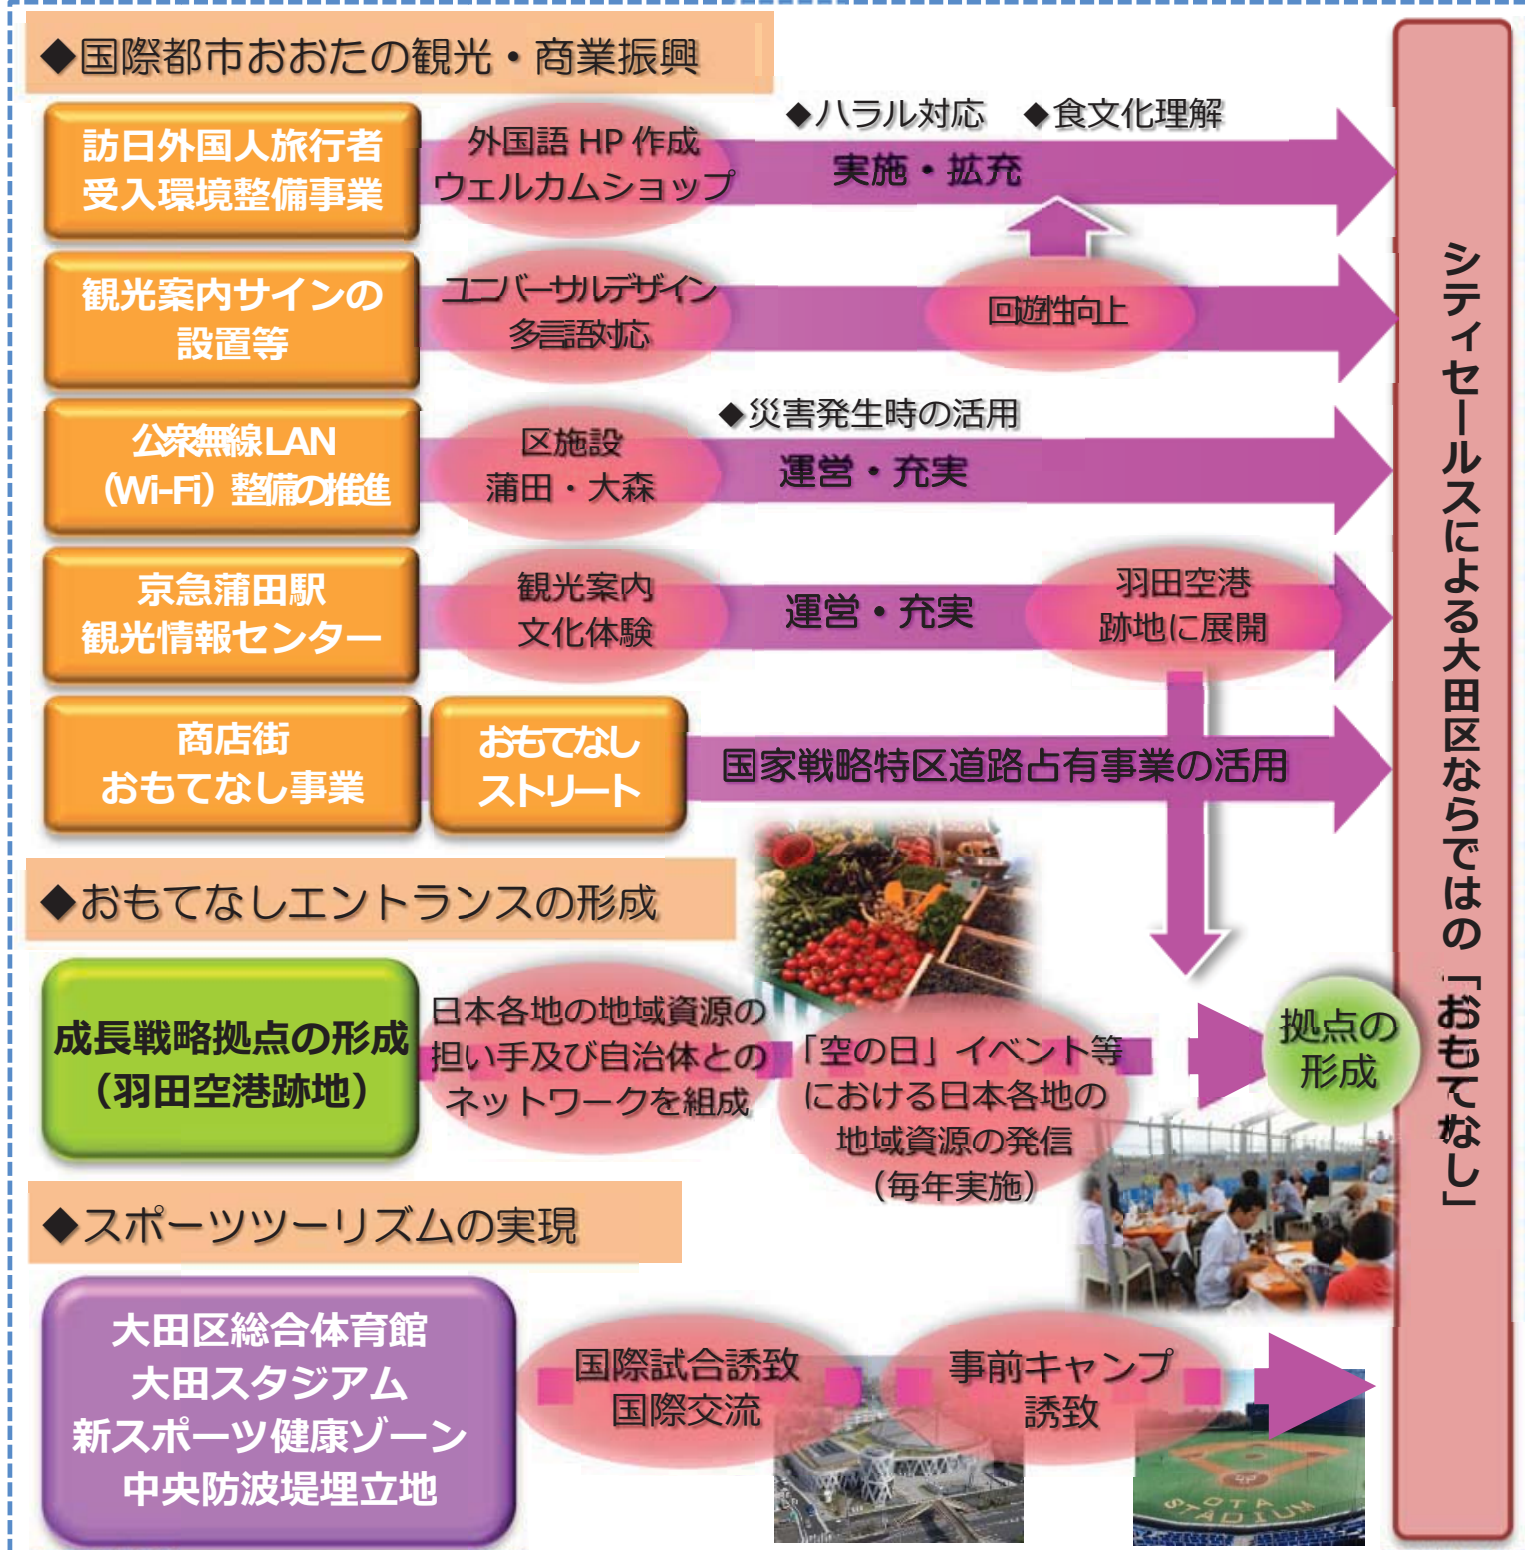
◆国際都市おおたの観光・商業振興

訪日外国人旅行者受入環境整備事業

外国語 HP 作成
ウェルカムショップ

◆ハラル対応　◆食文化理解

実施・拡充

観光案内サインの設置等

ユニバーサルデザイン
多言語対応

回遊性向上

公衆無線LAN（Wi-Fi）整備の推進

区施設
蒲田・大森

◆災害発生時の活用

運営・充実

京急蒲田駅
観光情報センター

観光案内
文化体験

運営・充実

羽田空港
跡地に展開

商店街
おもてなし事業

おもてなしストリート

国家戦略特区道路占有事業の活用

◆おもてなしエントランスの形成

成長戦略拠点の形成（羽田空港跡地）

日本各地の地域資源の担い手及び自治体とのネットワークを組成

「空の日」イベント等における日本各地の地域資源の発信（毎年実施）

拠点の形成

◆スポーツツーリズムの実現

大田区総合体育館
大田スタジアム
新スポーツ健康ゾーン
中央防波堤埋立地

国際試合誘致
国際交流

事前キャンプ
誘致

シティセールスによる大田区ならではの「おもてなし」